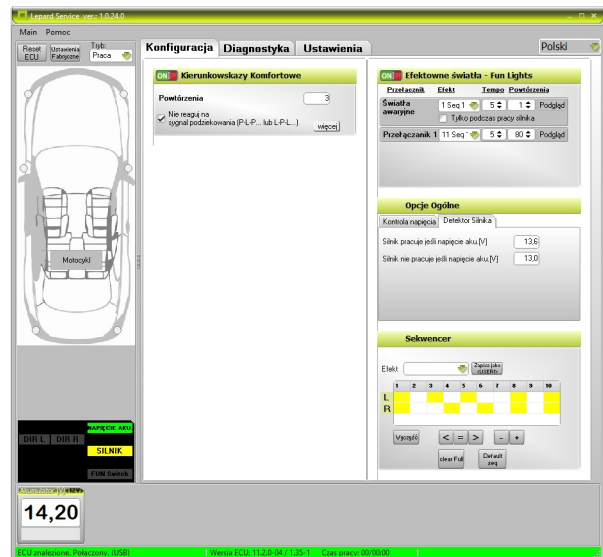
Lepard Service ver.: 1.0.24.0

Main Pomoc

Reset ECU | Ustawienia Fabryczne | Tryb: Praca

Konfiguracja | Diagnostyka | Ustawienia

Polski

Motocykl

DIR L | DIR R

NAPIĘCIE AKU

SILNIK

FUN Switch

ON Kierunkowskazy Komfortowe

Powtórzenia 3

Nie reaguj na sygnał podziękowania (P-L-P... lub L-P-L...)

więcej

ON Efektowne światła - Fun Lights

| Przełącznik | Efekt | Tempo | Powtórzenia | |
|---|---|---|---|---|
| Światła awaryjne | 1 Seq 1 | 5 | 1 | Podgląd |
| Przełącznik 1 | 11 Seq | 5 | 80 | Podgląd |

Tylko podczas pracy silnika

Opcje Ogólne

Kontrola napięcia | Detektor Silnika

Silnik pracuje jeśli napięcie aku.[V] 13,6

Silnik nie pracuje jeśli napięcie aku.[V] 13,0

Sekwencer

Efekt

Zapisz jako efekt

1 2 3 4 5 6 7 8 9 10

L

R

Wyczyść < = > - +

clear Full | Default seq

Akumulator [V]

14,20

ECU znalezione. Połączony. (USB) | Wersja ECU: 11.2.0-04 / 1.35-1 | Czas pracy: 00/00:00